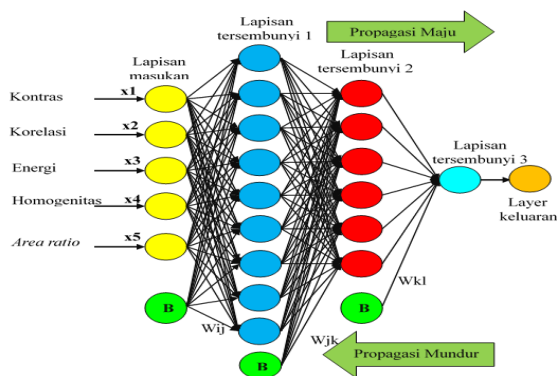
Lapisan tersembunyi 1

Propagasi Maju

Lapisan masukan

Lapisan tersembunyi 2

Kontras

x1

Korelasi

x2

Energi

x3

Lapisan tersembunyi 3

Homogenitas

x4

Layer keluaran

Area ratio

x5

B

Wkl

B

Wij

Wjk

B

Propagasi Mundur